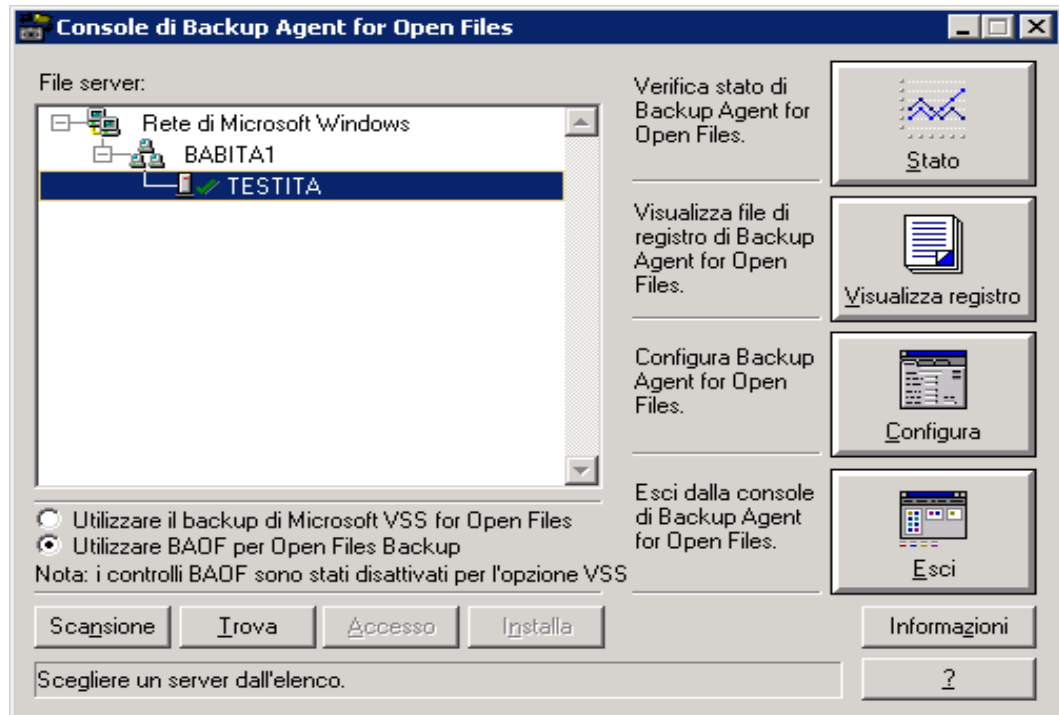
Console di Backup Agent for Open Files

File server:

Rete di Microsoft Windows
BABITA1
TESTITA

Utilizzare il backup di Microsoft VSS for Open Files
Utilizzare BAOF per Open Files Backup
Nota: i controlli BAOF sono stati disattivati per l'opzione VSS

Scansione
Trova
Accesso
Installa

Scegliere un server dall'elenco.

Verifica stato di Backup Agent for Open Files.

Stato

Visualizza file di registro di Backup Agent for Open Files.

Visualizza registro

Configura Backup Agent for Open Files.

Configura

Esci dalla console di Backup Agent for Open Files.

Esci

Informazioni

?